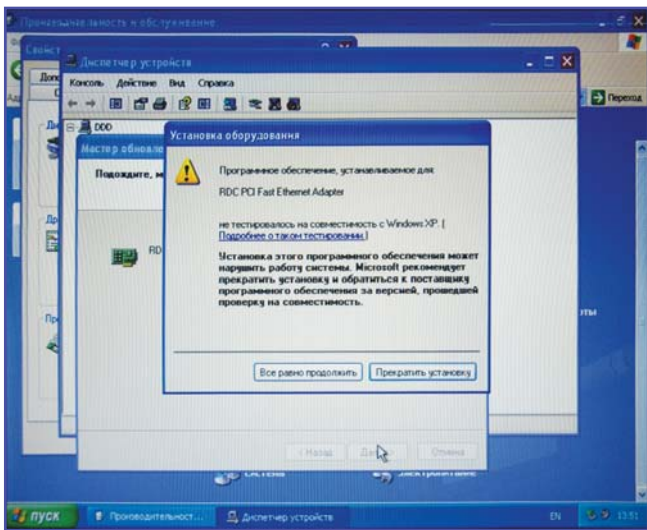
Производительность и обслуживание

Свойст

Диспетчер устройств

Консоль Действие Вид Справка

Переход

DDD

Мастер обновле

Подождите, м

RD

Установка оборудования

Программное обеспечение, устанавливаемое для:

RDC PCI Fast Ethernet Adapter

не тестировалось на совместимость с Windows XP. ( Подробнее о таком тестировании. )

Установка этого программного обеспечения может нарушить работу системы. Microsoft рекомендует прекратить установку и обратиться к поставщику программного обеспечения за версией, прошедшей проверку на совместимость.

Все равно продолжить

Прекратить установку

< Назад

Далее >

Отмена

ты

пуск

Производительност...

Диспетчер устройств

EN

13:51